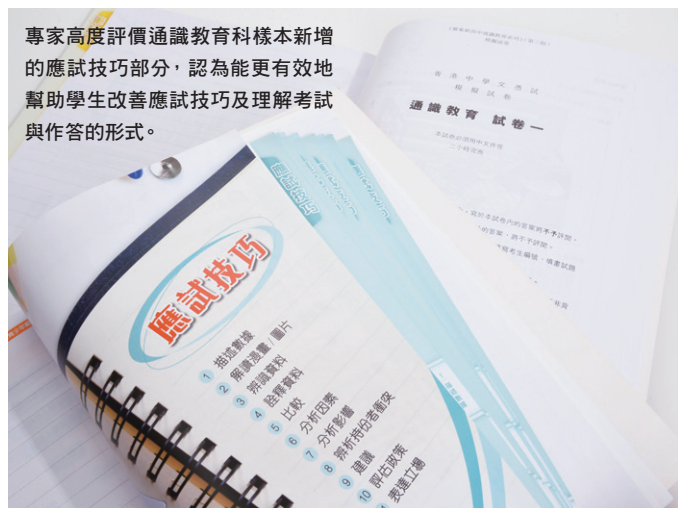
專家高度評價通識教育科樣本新增的應試技巧部分，認為能更有效地幫助學生改善應試技巧及理解考試與作答的形式。

香港中學文憑試
模擬試卷

通識教育 試卷一

應試技巧

1 描述數據
2 解讀漫畫／圖片
3 辨識資料
4 詮釋資料
5 比較
6 分析因素
7 分析影響
8 辨析持份者看法
9 建議
10 評估政策
11 表達立場